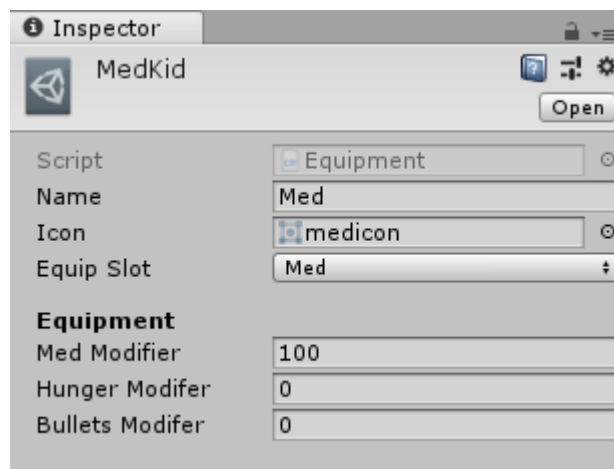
Inspector

MedKid

Open

| Script | Equipment |
|---|---|
| Name | Med |
| Icon | medicon |
| Equip Slot | Med |

**Equipment**

| Med Modifier | 100 |
|---|---|
| Hunger Modifer | 0 |
| Bullets Modifer | 0 |